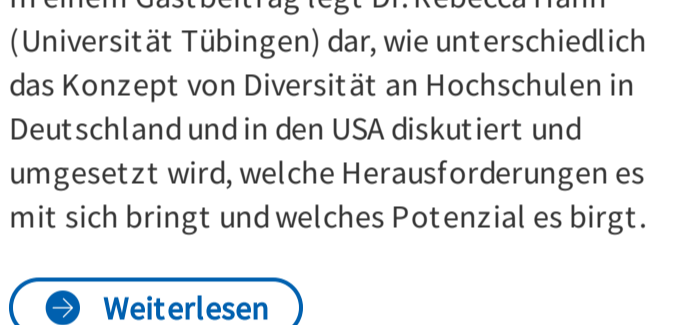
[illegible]

(Universität Tübingen) dar, wie unterschiedlich das Konzept von Diversität an Hochschulen in Deutschland und in den USA diskutiert und umgesetzt wird, welche Herausforderungen es mit sich bringt und welches Potenzial es birgt.

Weiterlesen